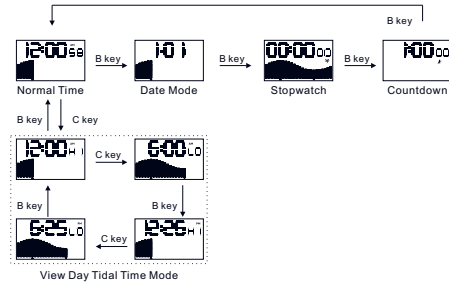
B key

12:00 58

B key

1-01

B key

00:00 00

B key

1:00 00

Normal Time

Date Mode

Stopwatch

Countdown

B key

C key

12:00 HI

C key

6:00 LO

B key

B key

6:25 LO

C key

12:26 HI

View Day Tidal Time Mode